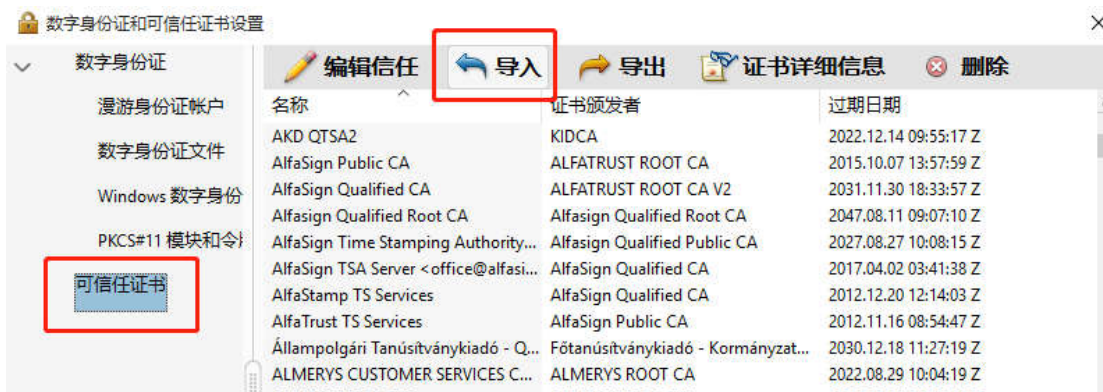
数字身份证和可信任证书设置

×

数字身份证

漫游身份证帐户

数字身份证文件

Windows 数字身份

PKCS#11 模块和令

可信任证书

编辑信任 导入 导出 证书详细信息 删除

| 名称 | 证书颁发者 | 过期日期 |
|---|---|---|
| AKD QTSA2 | KIDCA | 2022.12.14 09:55:17 Z |
| AlfaSign Public CA | ALFATRUST ROOT CA | 2015.10.07 13:57:59 Z |
| AlfaSign Qualified CA | ALFATRUST ROOT CA V2 | 2031.11.30 18:33:57 Z |
| Alfasign Qualified Root CA | Alfasign Qualified Root CA | 2047.08.11 09:07:10 Z |
| AlfaSign Time Stamping Authority... | Alfasign Qualified Public CA | 2027.08.27 10:08:15 Z |
| AlfaSign TSA Server <office@alfasi... | AlfaSign Qualified CA | 2017.04.02 03:41:38 Z |
| AlfaStamp TS Services | AlfaSign Qualified CA | 2012.12.20 12:14:03 Z |
| AlfaTrust TS Services | AlfaSign Public CA | 2012.11.16 08:54:47 Z |
| Állampolgári Tanúsítványkiadó - Q... | Főtanúsítványkiadó - Kormányzat... | 2030.12.18 11:27:19 Z |
| ALMERYS CUSTOMER SERVICES C... | ALMERYS ROOT CA | 2022.08.29 10:04:19 Z |